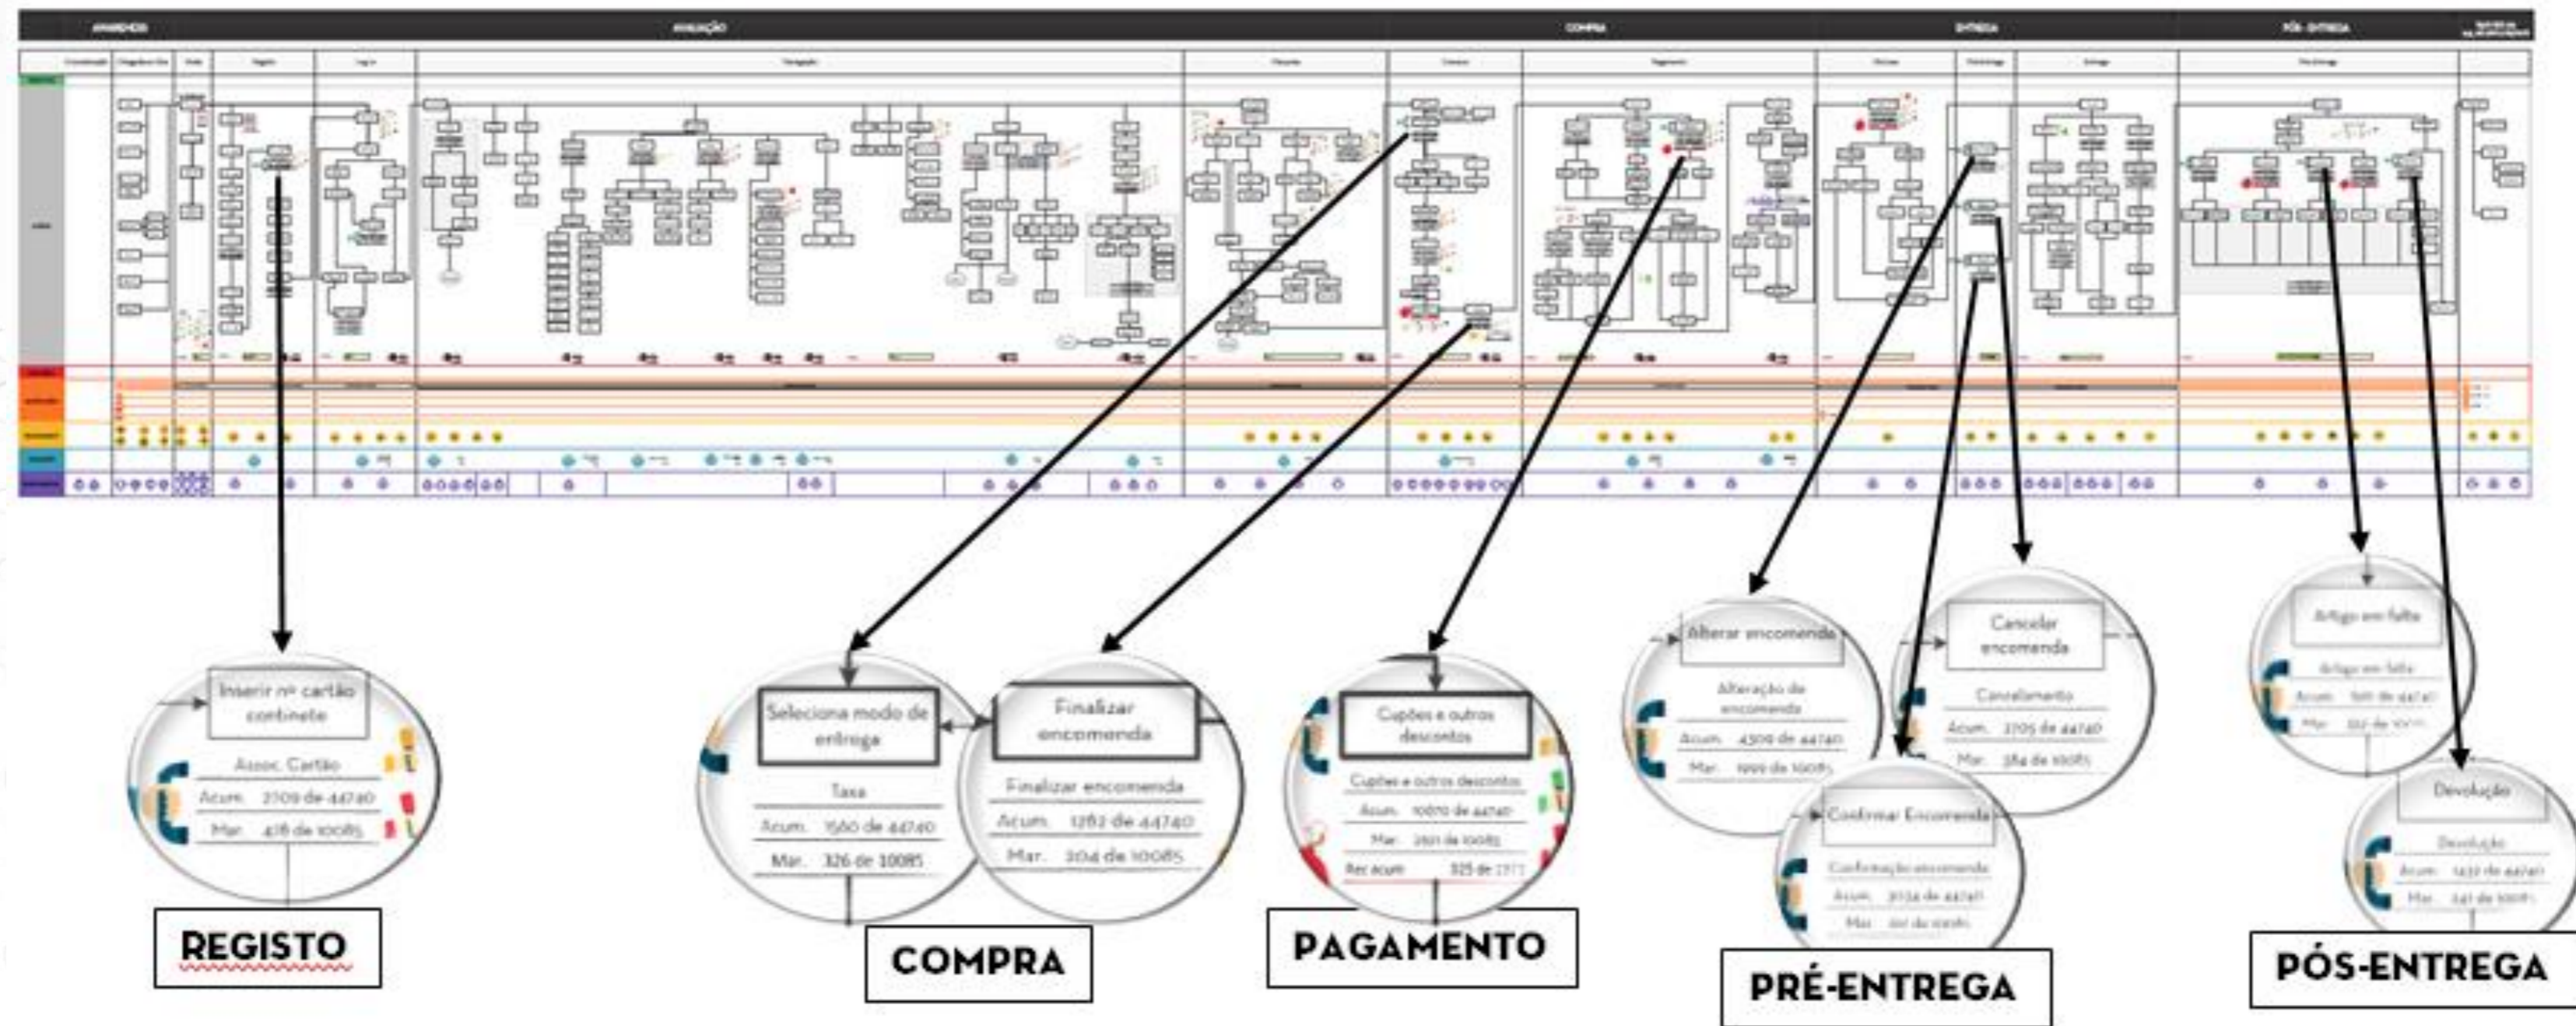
AWARENESS
AVALIAÇÃO
COMPRA
ENTREGA
PÓS-ENTREGA

Inserir nº cartão continente
Assoc. Cartão
Acum. 2709 de 44740
Mar. 418 de 10085

REGISTO

Seleciona modo de entrega
Taxa
Acum. 1560 de 44740
Mar. 326 de 10085

Finalizar encomenda
Finalizar encomenda
Acum. 1282 de 44740
Mar. 204 de 10085

COMPRA

Cupões e outros descontos
Cupões e outros descontos
Acum. 10070 de 44740
Mar. 2101 de 10085
Rec acum. 325 de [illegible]

PAGAMENTO

Alterar encomenda
Alteração de encomenda
Acum. 4309 de 44740
Mar. 1999 de 10085

Cancelar encomenda
Cancelamento
Acum. 2705 de 44740
Mar. 384 de 10085

Confirmar Encomenda
Confirmação encomenda
Acum. 2034 de 44740
Mar. 201 de 10085

PRÉ-ENTREGA

Artigo em falta
Artigo em falta
Acum. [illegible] de 44740
Mar. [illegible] de 10085

Devolução
Devolução
Acum. 1437 de 44740
Mar. 241 de 10085

PÓS-ENTREGA